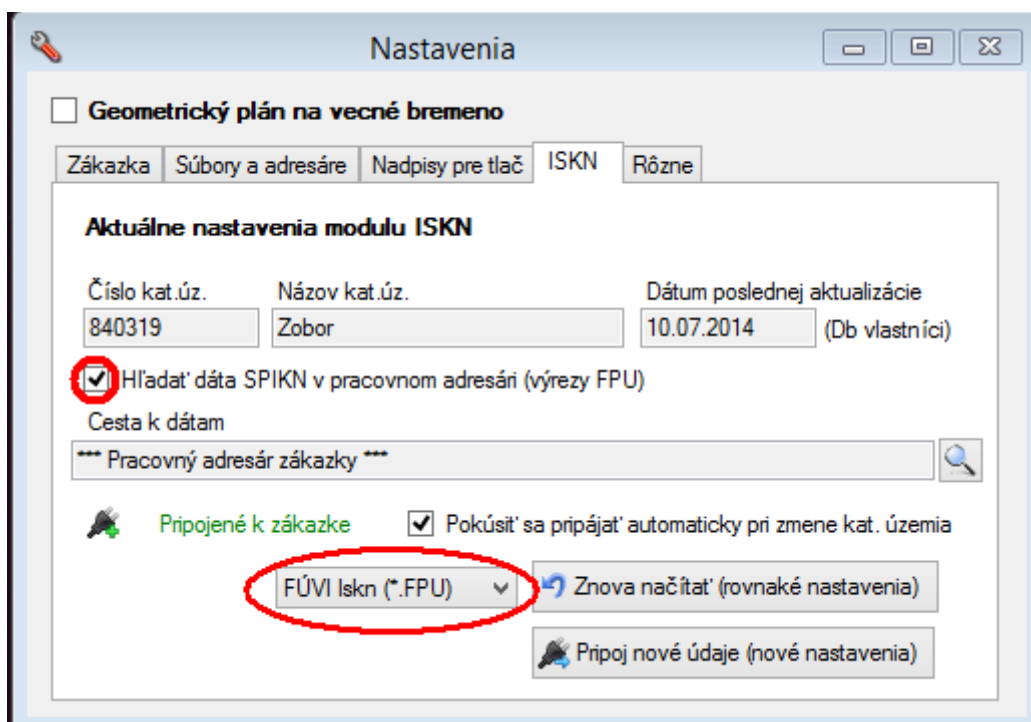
Nastavenia

Geometrický plán na vecné bremeno

Zákazka | Súbory a adresáre | Nadpisy pre tlač | ISKN | Rôzne

Aktuálne nastavenia modulu ISKN

Číslo kat.úz.
840319

Názov kat.úz.
Zobor

Dátum poslednej aktualizácie
10.07.2014 (Db vlastníci)

Hľadať dáta SPIKN v pracovnom adresári (výrezy FPU)

Cesta k dátam
*** Pracovný adresár zákazky ***

Pripojené k zákazke

Pokúsiť sa pripájať automaticky pri zmene kat. územia

FÚVI Iskn (*.FPU)

Znova načítať (rovnaké nastavenia)

Pripoj nové údaje (nové nastavenia)